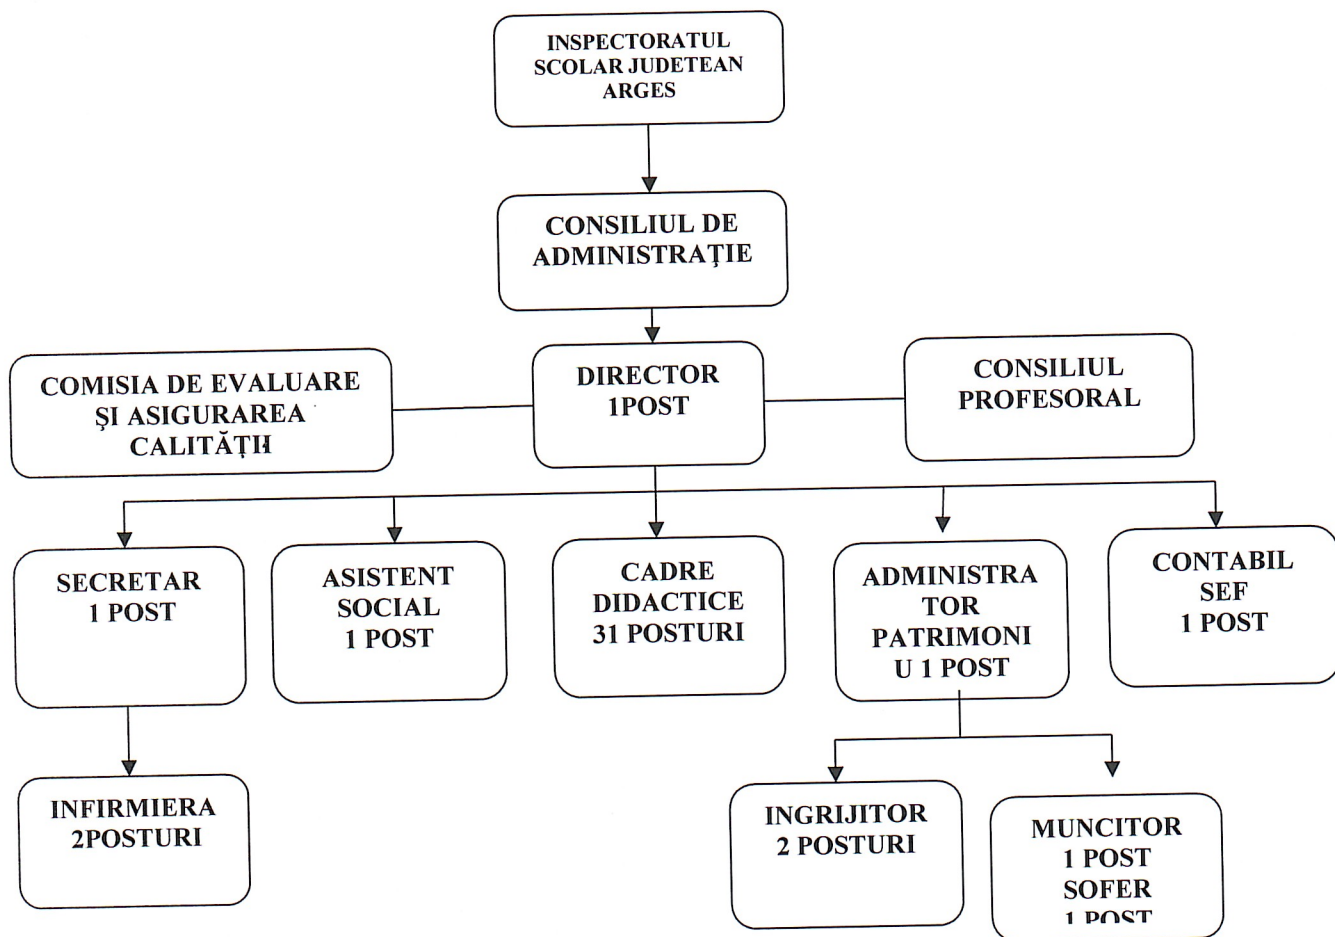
INSPECTORATUL SCOLAR JUDETEAN ARGES

CONSILIUL DE ADMINISTRAȚIE

COMISIA DE EVALUARE ŞI ASIGURAREA CALITĂȚII

DIRECTOR 1POST

CONSILIUL PROFESORAL

SECRETAR 1 POST

ASISTENT SOCIAL 1 POST

CADRE DIDACTICE 31 POSTURI

ADMINISTRATOR PATRIMONIU 1 POST

CONTABIL SEF 1 POST

INFIRMIERA 2POSTURI

INGRIJITOR 2 POSTURI

MUNCITOR 1 POST SOFER 1 POST